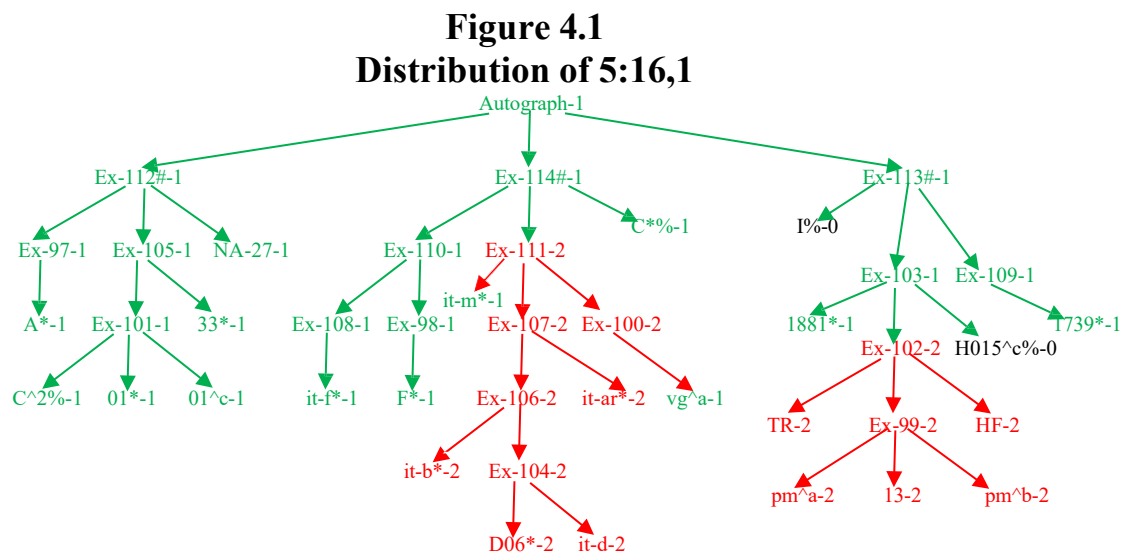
Figure 4.1
Distribution of 5:16,1

Autograph-1

Ex-112#-1
Ex-114#-1
Ex-113#-1

Ex-97-1
Ex-105-1
NA-27-1
Ex-110-1
Ex-111-2
C*%-1
I%-0
Ex-103-1
Ex-109-1

A*-1
Ex-101-1
33*-1
it-m*-1
Ex-108-1
Ex-98-1
Ex-107-2
Ex-100-2
1881*-1
H015^c%-0
1739*-1

C^2%-1
01*-1
01^c-1
it-f*-1
F*-1
Ex-106-2
it-ar*-2
vg^a-1
Ex-102-2

TR-2
Ex-99-2
HF-2
it-b*-2
Ex-104-2

pm^a-2
13-2
pm^b-2
D06*-2
it-d-2